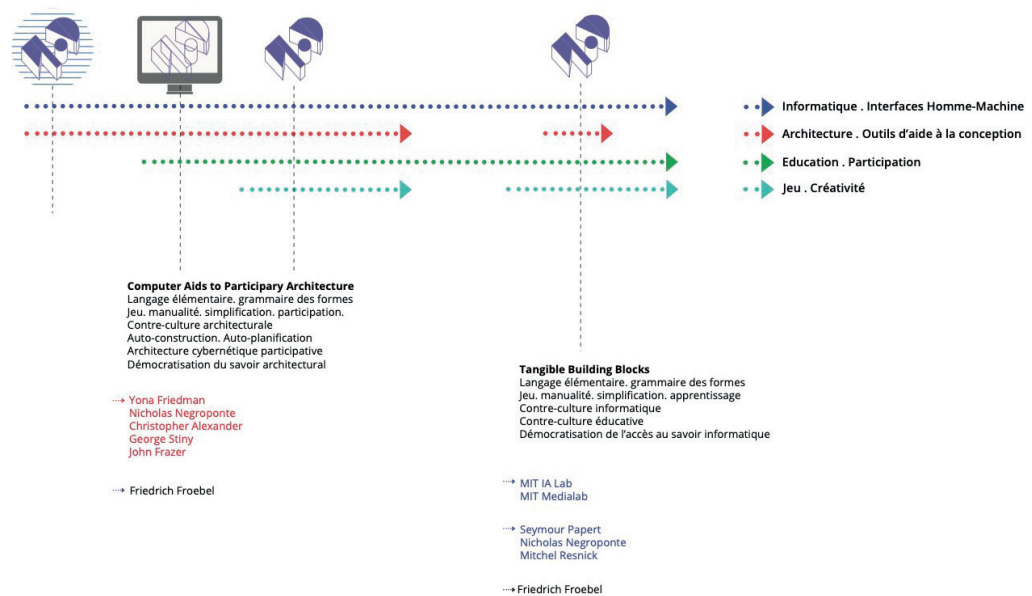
Informatique . Interfaces Homme-Machine
Architecture . Outils d'aide à la conception
Education . Participation
Jeu . Créativité

**Computer Aids to Participary Architecture**
Langage élémentaire. grammaire des formes
Jeu. manualité. simplification. participation.
Contre-culture architecturale
Auto-construction. Auto-planification
Architecture cybernétique participative
Démocratisation du savoir architectural

Yona Friedman
Nicholas Negroponte
Christopher Alexander
George Stiny
John Frazer

Friedrich Froebel

**Tangible Building Blocks**
Langage élémentaire. grammaire des formes
Jeu. manualité. simplification. apprentissage
Contre-culture informatique
Contre-culture éducative
Démocratisation de l'accès au savoir informatique

MIT IA Lab
MIT Medialab

Seymour Papert
Nicholas Negroponte
Mitchel Resnick

Friedrich Froebel